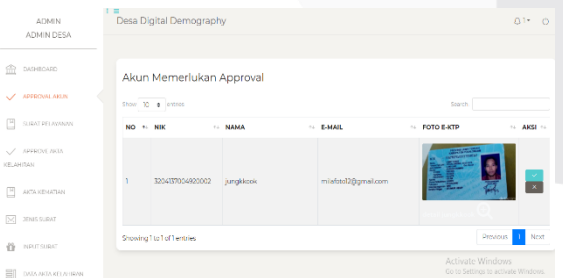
ADMIN
ADMIN DESA

DASHBOARD

APPROVAL AKUN

SURAT PELAYANAN

APPROVE AKTA KELAHIRAN

AKTA KEMATIAN

JENIS SURAT

INPUT SURAT

DATA AKTA KELAHIRAN

Desa Digital Demography

Akun Memerlukan Approval

Show 10 entries

Search

| NO | NIK | NAMA | E-MAIL | FOTO E-KTP | AKSI |
|---|---|---|---|---|---|
| 1 | 3204137004920002 | jungkkook | milafoto12@gmail.com | | |

Showing 1 to 1 of 1 entries

Previous 1 Next

Activate Windows
Go to Settings to activate Windows.